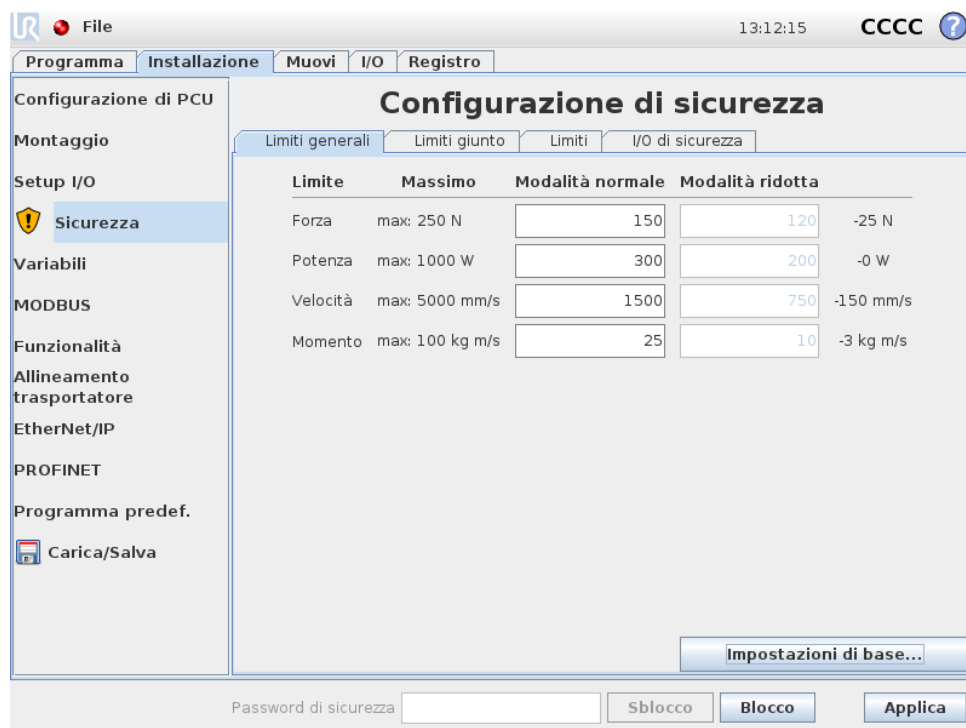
File 13:12:15 CCCC ?

Programma | Installazione | Muovi | I/O | Registro

Configurazione di PCU
Montaggio
Setup I/O
Sicurezza
Variabili
MODBUS
Funzionalità
Allineamento trasportatore
EtherNet/IP
PROFINET
Programma predef.
Carica/Salva

Configurazione di sicurezza

Limiti generali | Limiti giunto | Limiti | I/O di sicurezza

| Limite | Massimo | Modalità normale | Modalità ridotta | |
|---|---|---|---|---|
| Forza | max: 250 N | 150 | 120 | -25 N |
| Potenza | max: 1000 W | 300 | 200 | -0 W |
| Velocità | max: 5000 mm/s | 1500 | 750 | -150 mm/s |
| Momento | max: 100 kg m/s | 25 | 10 | -3 kg m/s |

Impostazioni di base...

Password di sicurezza | Sblocco | Blocco | Applica